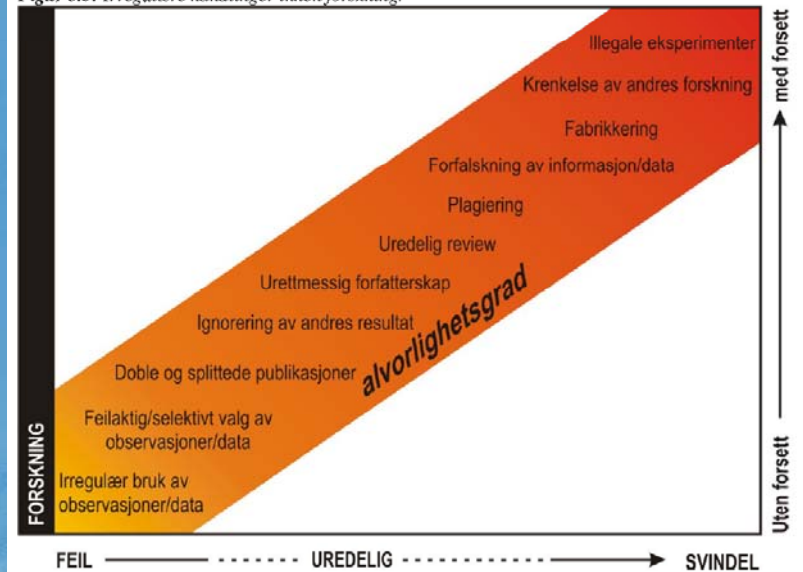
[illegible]

Illegale eksperimenter

Krenkelse av andres forskning

Fabrikkering

Forfalskning av informasjon/data

Plagiering

Uredelig review

Urettmessig forfatterskap

Ignorering av andres resultat

alvorlighetsgrad

Doble og splittede publikasjoner

Feilaktig/selektivt valg av observasjoner/data

Irregulær bruk av observasjoner/data

FORSKNING

med forsett

Uten forsett

FEIL ------ UREDELIG ------ SVINDEL